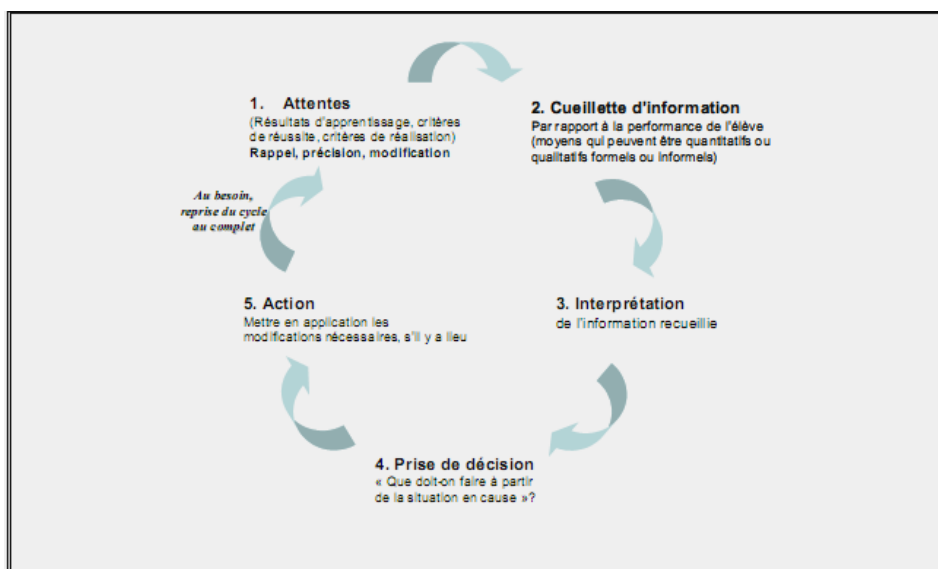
1. Attentes
(Résultats d'apprentissage, critères de réussite, critères de réalisation)
Rappel, précision, modification

2. Cueillette d'information
Par rapport à la performance de l'élève (moyens qui peuvent être quantitatifs ou qualitatifs formels ou informels)

Au besoin, reprise du cycle au complet

5. Action
Mettre en application les modifications nécessaires, s'il y a lieu

3. Interprétation
de l'information recueillie

4. Prise de décision
« Que doit-on faire à partir de la situation en cause »?